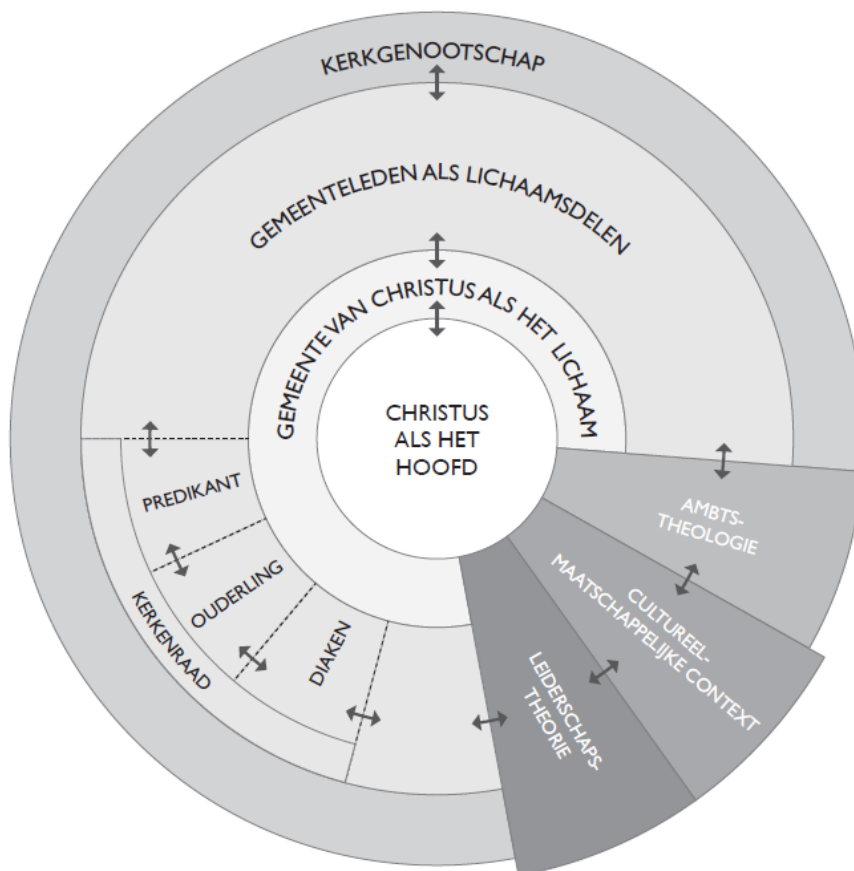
KERKGENOOTSCHAP

GEMEENTELEDEN ALS LICHAAMSDELEN

GEMEENTE VAN CHRISTUS ALS HET LICHAAM

CHRISTUS ALS HET HOOFD

PREDIKANT

OUDERLING

DIAKEN

KERKENRAAD

AMBTS-THEOLOGIE

CULTUREEL-MAATSCHAPPELIJKE CONTEXT

LEIDERSCHAPS-THEORIE